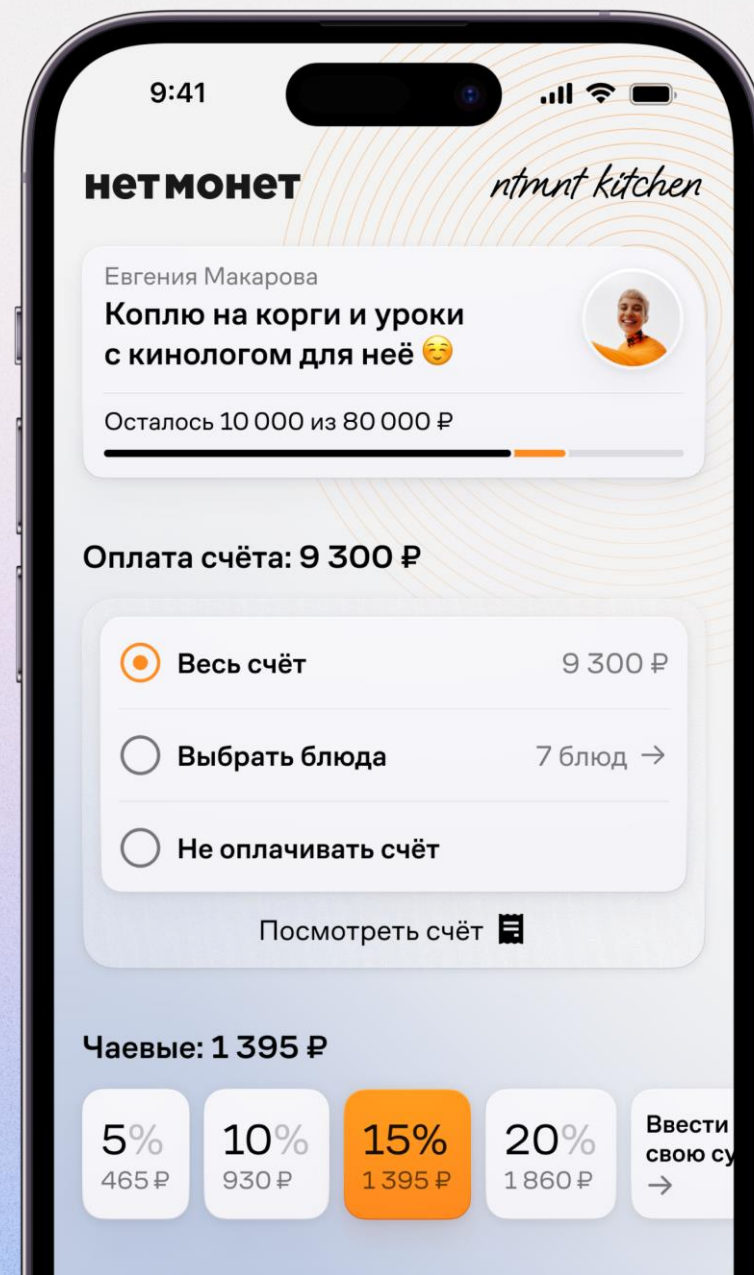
9:41

нетмонет

ntmnt kitchen

Евгения Макарова

Коплю на корги и уроки с кинологом для неё ☺️

Осталось 10 000 из 80 000 ₽

Оплата счёта: 9 300 ₽

Весь счёт 9 300 ₽

Выбрать блюда 7 блюд →

Не оплачивать счёт

Посмотреть счёт

Чаевые: 1 395 ₽

| 5% 465 ₽ | 10% 930 ₽ | 15% 1 395 ₽ | 20% 1 860 ₽ | Ввести свою су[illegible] → |